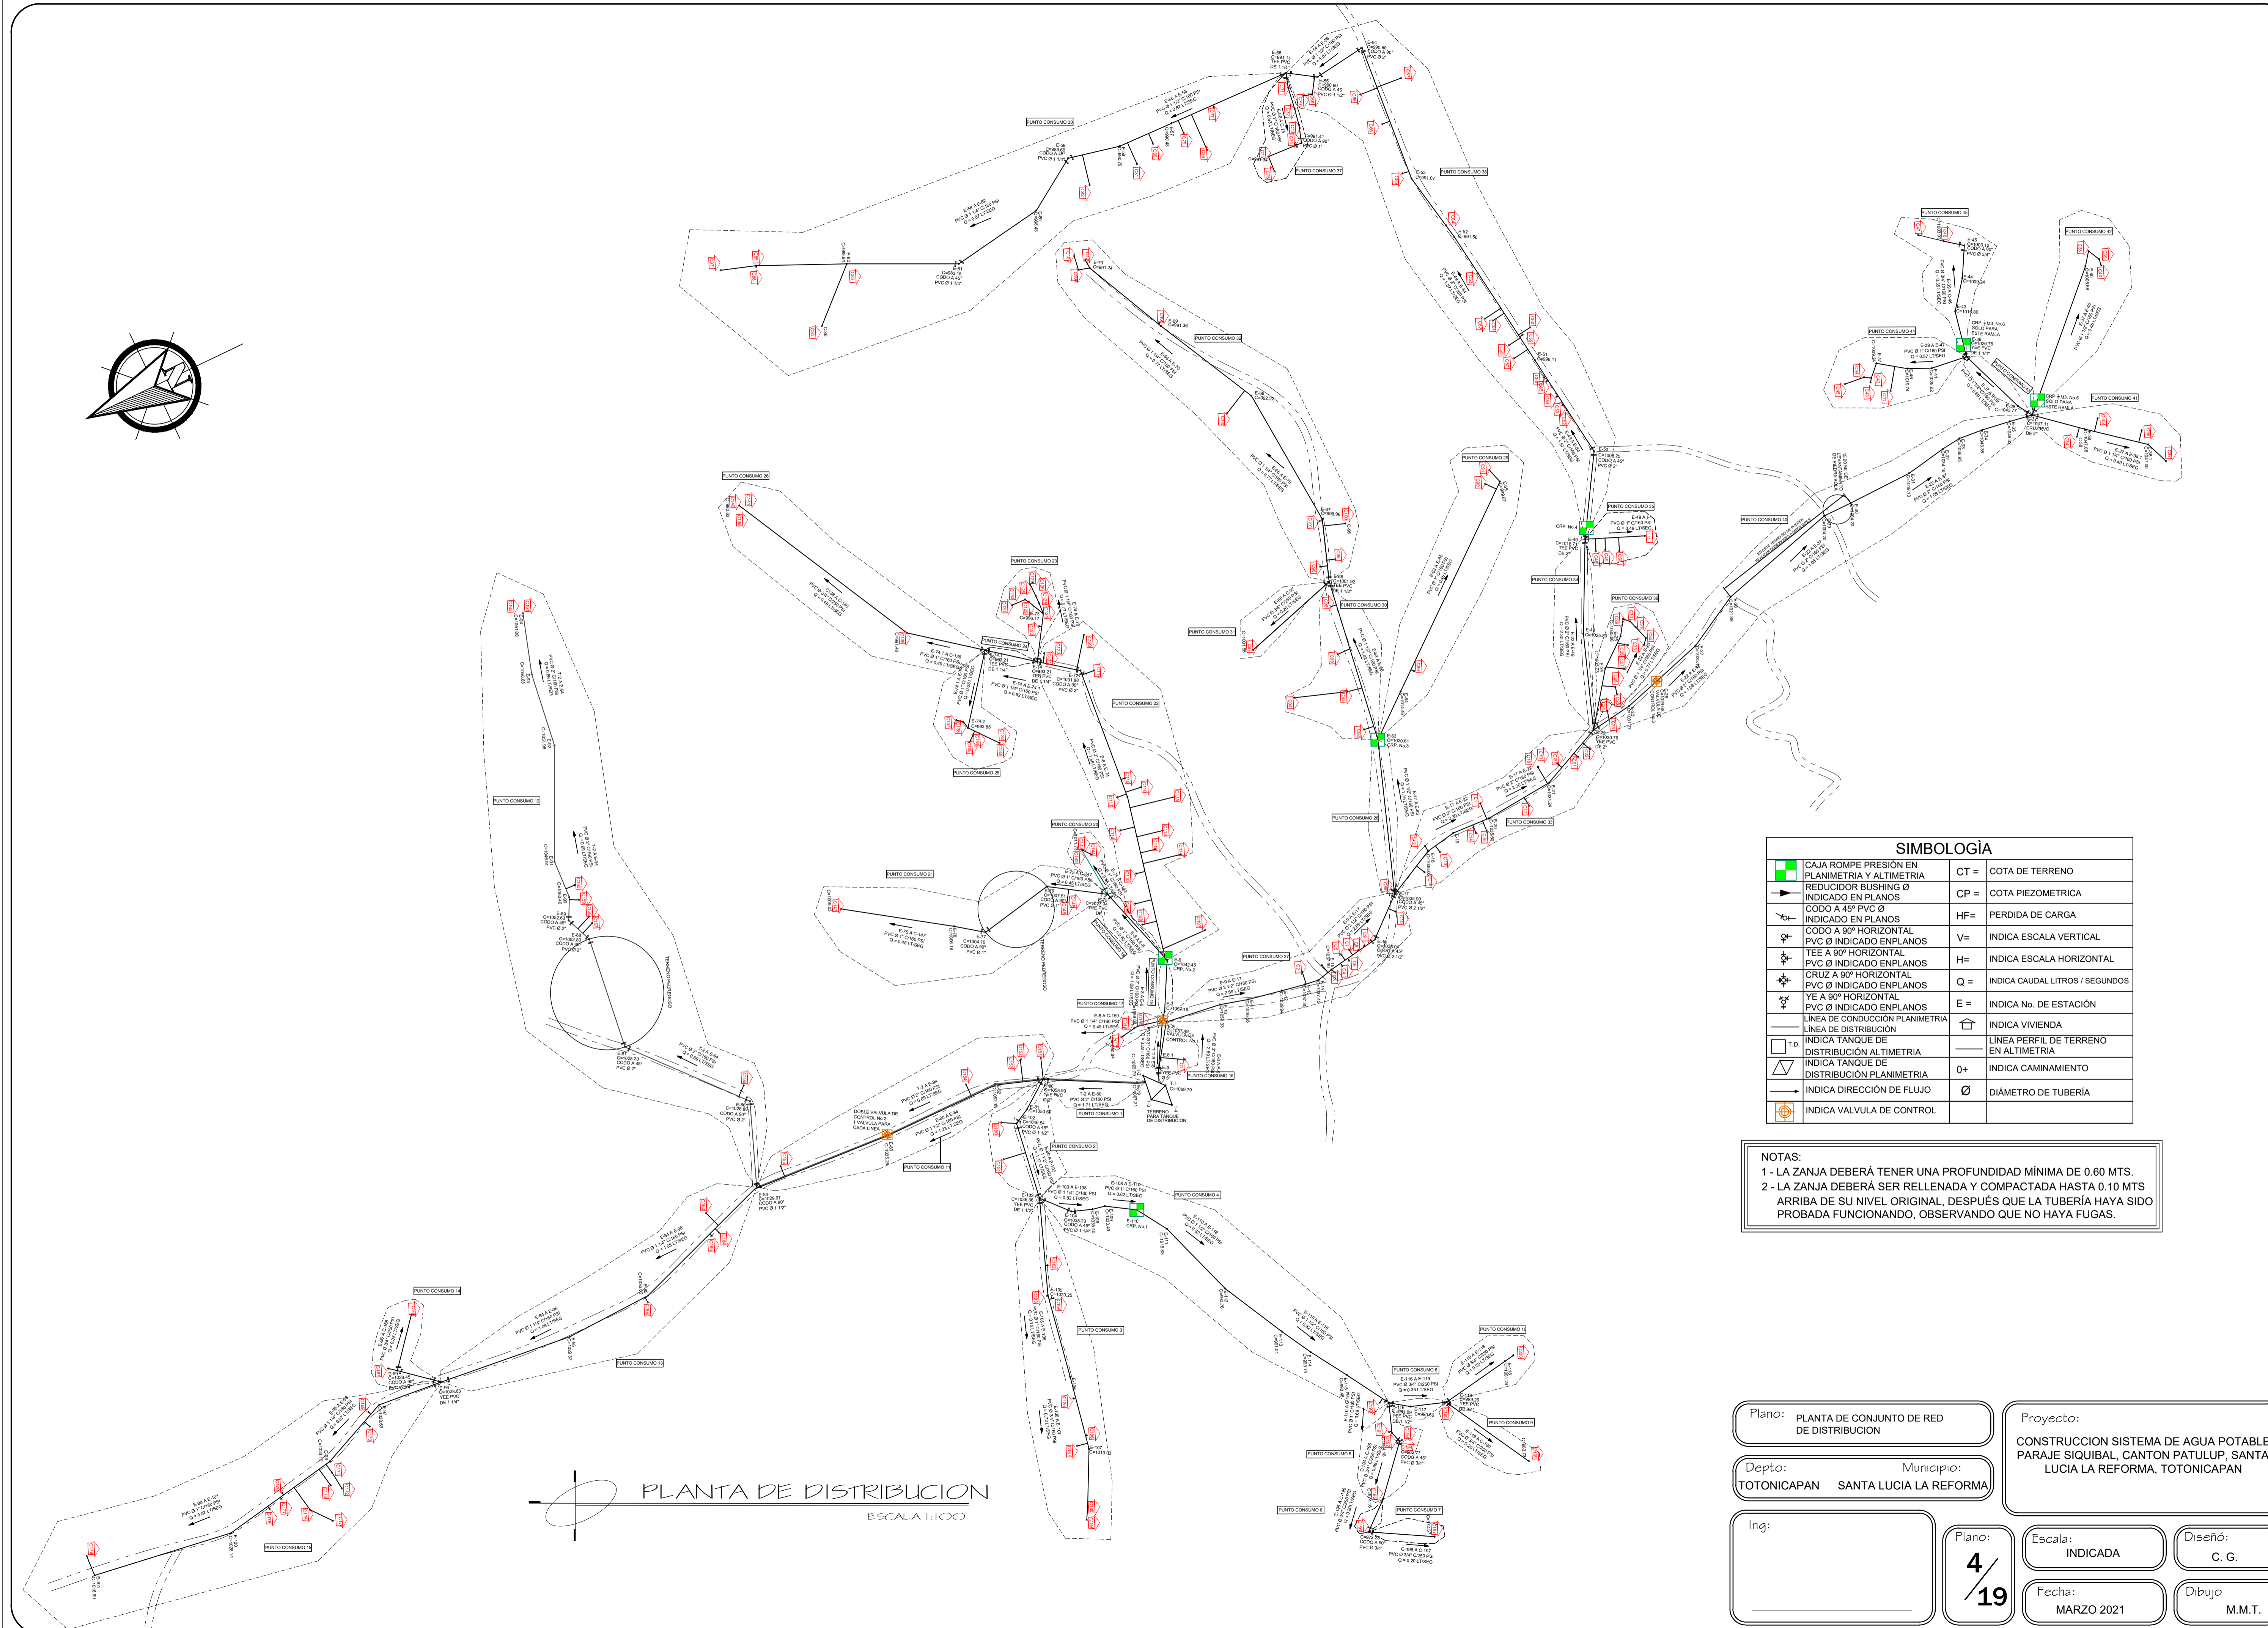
PUNTO CONSUMO 38
PUNTO CONSUMO 37
PUNTO CONSUMO 36
PUNTO CONSUMO 43
PUNTO CONSUMO 42
PUNTO CONSUMO 44
PUNTO CONSUMO 41
PUNTO CONSUMO 32
PUNTO CONSUMO 26
PUNTO CONSUMO 29
PUNTO CONSUMO 35
PUNTO CONSUMO 40
PUNTO CONSUMO 23
PUNTO CONSUMO 24
PUNTO CONSUMO 30
PUNTO CONSUMO 31
PUNTO CONSUMO 34
PUNTO CONSUMO 39
PUNTO CONSUMO 22
PUNTO CONSUMO 25
PUNTO CONSUMO 12
PUNTO CONSUMO 28
PUNTO CONSUMO 33
PUNTO CONSUMO 20
PUNTO CONSUMO 21
PUNTO CONSUMO 27
PUNTO CONSUMO 17
PUNTO CONSUMO 16
PUNTO CONSUMO 1
PUNTO CONSUMO 2
PUNTO CONSUMO 11
PUNTO CONSUMO 4
PUNTO CONSUMO 14
PUNTO CONSUMO 3
PUNTO CONSUMO 13
PUNTO CONSUMO 10
PUNTO CONSUMO 8
PUNTO CONSUMO 9
PUNTO CONSUMO 5
PUNTO CONSUMO 6
PUNTO CONSUMO 7
PUNTO CONSUMO 15

SIMBOLOGÌA
| | | | |
|---|---|---|---|
| | CAJA ROMPE PRESIÓN EN PLANIMETRIA Y ALTIMETRIA | CT = | COTA DE TERRENO |
| | REDUCIDOR BUSHING Ø INDICADO EN PLANOS | CP = | COTA PIEZOMETRICA |
| | CODO A 45º PVC Ø INDICADO EN PLANOS | HF= | PERDIDA DE CARGA |
| | CODO A 90º HORIZONTAL PVC Ø INDICADO ENPLANOS | V= | INDICA ESCALA VERTICAL |
| | TEE A 90º HORIZONTAL PVC Ø INDICADO ENPLANOS | H= | INDICA ESCALA HORIZONTAL |
| | CRUZ A 90º HORIZONTAL PVC Ø INDICADO ENPLANOS | Q = | INDICA CAUDAL LITROS / SEGUNDOS |
| | YE A 90º HORIZONTAL PVC Ø INDICADO ENPLANOS | E = | INDICA No. DE ESTACIÓN |
| | LÍNEA DE CONDUCCIÓN PLANIMETRIA LÍNEA DE DISTRIBUCIÓN | | INDICA VIVIENDA |
| T.D. | INDICA TANQUE DE DISTRIBUCIÓN ALTIMETRIA | | LÍNEA PERFIL DE TERRENO EN ALTIMETRIA |
| | INDICA TANQUE DE DISTRIBUCIÓN PLANIMETRIA | 0+ | INDICA CAMINAMIENTO |
| | INDICA DIRECCIÓN DE FLUJO | Ø | DIÁMETRO DE TUBERÍA |
| | INDICA VALVULA DE CONTROL | | |

NOTAS:
1 - LA ZANJA DEBERÁ TENER UNA PROFUNDIDAD MÍNIMA DE 0.60 MTS.
2 - LA ZANJA DEBERÁ SER RELLENADA Y COMPACTADA HASTA 0.10 MTS ARRIBA DE SU NIVEL ORIGINAL, DESPUÉS QUE LA TUBERÍA HAYA SIDO PROBADA FUNCIONANDO, OBSERVANDO QUE NO HAYA FUGAS.

PLANTA DE DISTRIBUCION
ESCALA 1:100

Plano: PLANTA DE CONJUNTO DE RED DE DISTRIBUCION
Depto: TOTONICAPAN
Municipio: SANTA LUCIA LA REFORMA
Proyecto:
CONSTRUCCION SISTEMA DE AGUA POTABLE PARAJE SIQUIBAL, CANTON PATULUP, SANTA LUCIA LA REFORMA, TOTONICAPAN
Ing:
Plano: 4/19
Escala: INDICADA
Diseño: C. G.
Fecha: MARZO 2021
Dibujo M.M.T.